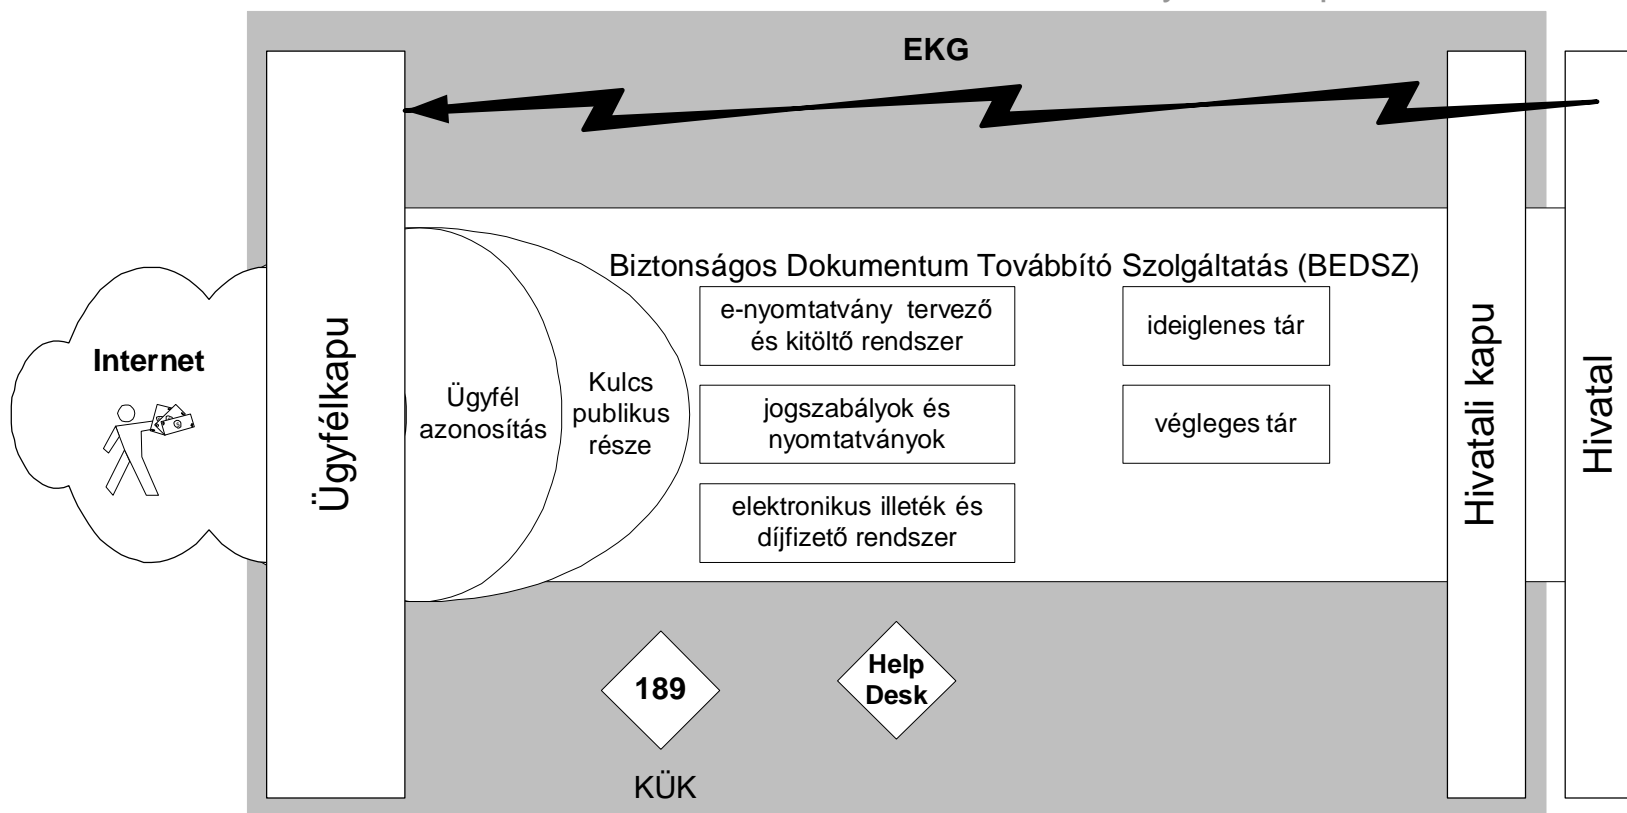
EKG

Internet

Ügyfélkapu

Ügyfél azonosítás

Kulcs publikus része

Biztonságos Dokumentum Továbbító Szolgáltatás (BEDSZ)

e-nyomtatvány tervező és kitöltő rendszer

jogszabályok és nyomtatványok

elektronikus illeték és díjfizető rendszer

ideiglenes tár

végleges tár

Hivatali kapu

Hivatal

189

Help Desk

KÜK